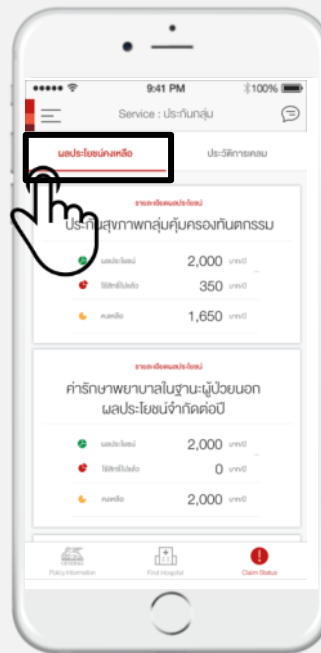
9:41 PM
100%
Service : ประกันกลุ่ม

ผลประโยชน์คงเหลือ
ประวัติการเคลม

รายละเอียดผลประโยชน์
ประกันสุขภาพกลุ่มคุ้มครองทันตกรรม
ผลประโยชน์ 2,000 บาท
ใช้สิทธิ์ไปแล้ว 350 บาท
คงเหลือ 1,650 บาท

รายละเอียดผลประโยชน์
ค่ารักษาพยาบาลในฐานะผู้ป่วยนอก ผลประโยชน์จำกัดต่อปี
ผลประโยชน์ 2,000 บาท
ใช้สิทธิ์ไปแล้ว 0 บาท
คงเหลือ 2,000 บาท

Policy Information
Find Hospital
Claim Status